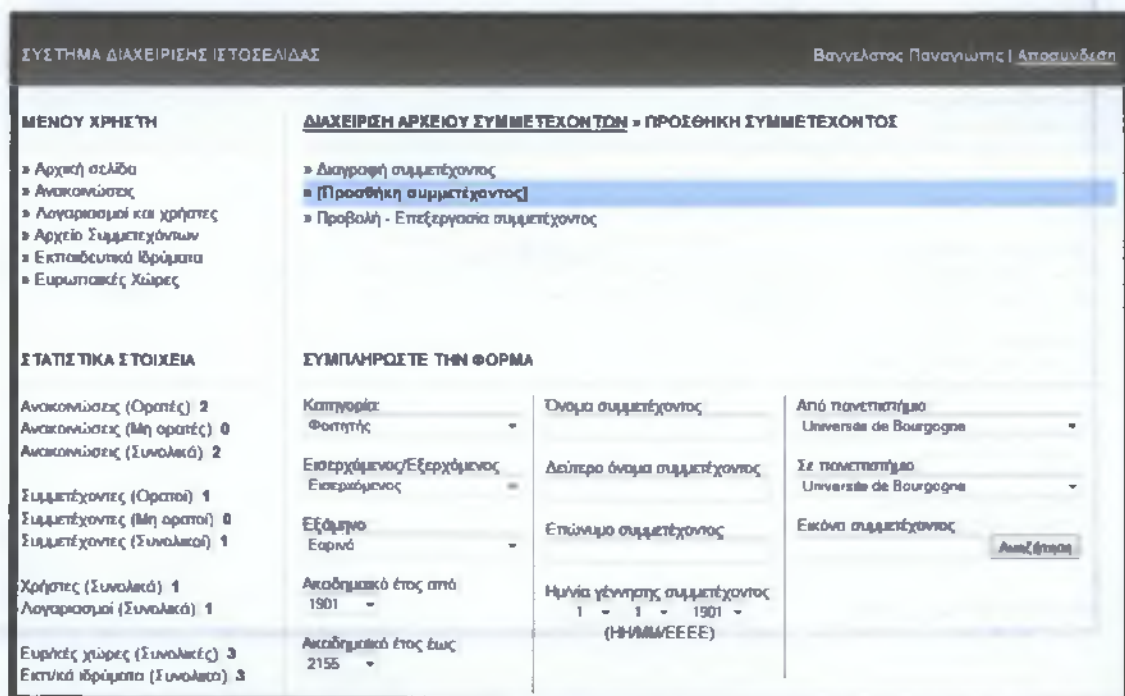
ΣΥΣΤΗΜΑ ΔΙΑΧΕΙΡΙΣΗΣ ΙΣΤΟΣΕΛΙΔΑΣ

Βαγγελάτος Παναγιώτης | Αποσύνδεση

ΜΕΝΟΥ ΧΡΗΣΤΗ

» Αρχική σελίδα
» Ανακοινώσεις
» Λογαριασμοί και χρήστες
» Αρχείο Συμμετεχόντων
» Εκπαιδευτικά Ιδρύματα
» Ευρωπαϊκές Χώρες

ΣΤΑΤΙΣΤΙΚΑ ΣΤΟΙΧΕΙΑ

Ανακοινώσεις (Ορατές): 2
Ανακοινώσεις (Μη ορατές): 0
Ανακοινώσεις (Συνολικά): 2

Συμμετέχοντες (Ορατοί): 1
Συμμετέχοντες (Μη ορατοί): 0
Συμμετέχοντες (Συνολικοί): 1

Χρήστες (Συνολικά): 1
Λογαριασμοί (Συνολικά): 1

Ευρ/κές χώρες (Συνολικές): 3
Εκπ/κά ιδρύματα (Συνολικά): 3

ΔΙΑΧΕΙΡΙΣΗ ΑΡΧΕΙΟΥ ΣΥΜΜΕΤΕΧΟΝΤΩΝ » ΠΡΟΣΘΗΚΗ ΣΥΜΜΕΤΕΧΟΝΤΟΣ

» Διαγραφή συμμετέχοντος
» [Προσθήκη συμμετέχοντος]
» Προβολή - Επεξεργασία συμμετέχοντος

ΣΥΜΠΛΗΡΩΣΤΕ ΤΗΝ ΦΟΡΜΑ

Κατηγορία:
Φοιτητής

Εισερχόμενος/Εξερχόμενος
Εισερχόμενος

Εξάμηνο
Εαρινό

Ακαδημαϊκό έτος από
1901

Ακαδημαϊκό έτος έως
2155

Όνομα συμμετέχοντος

Δεύτερο όνομα συμμετέχοντος

Επώνυμο συμμετέχοντος

Ημ/νία γέννησης συμμετέχοντος
1 1 1901
(ΗΗ/ΜΜ/ΕΕΕΕ)

Από πανεπιστήμιο
Universite de Bourgogne

Σε πανεπιστήμιο
Universite de Bourgogne

Εικόνα συμμετέχοντος

Αναζήτηση